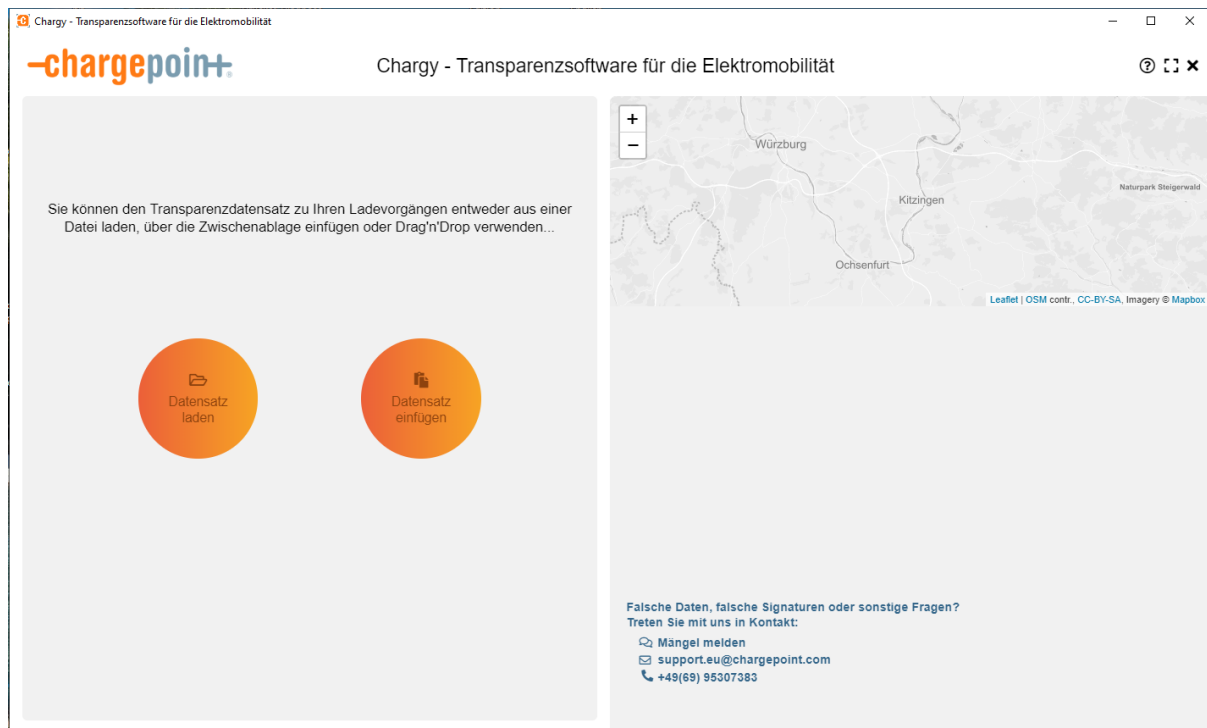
Chargy - Transparenzsoftware für die Elektromobilität

chargepoin+.

Chargy - Transparenzsoftware für die Elektromobilität

Sie können den Transparenzdatensatz zu Ihren Ladevorgängen entweder aus einer Datei laden, über die Zwischenablage einfügen oder Drag'n'Drop verwenden...

Datensatz laden

Datensatz einfügen

+
−

Würzburg
Kitzingen
Naturpark Steigerwald
Ochsenfurt

Leaflet | OSM contr., CC-BY-SA, Imagery © Mapbox

Falsche Daten, falsche Signaturen oder sonstige Fragen?
Treten Sie mit uns in Kontakt:

Mängel melden
support.eu@chargepoint.com
+49(69) 95307383